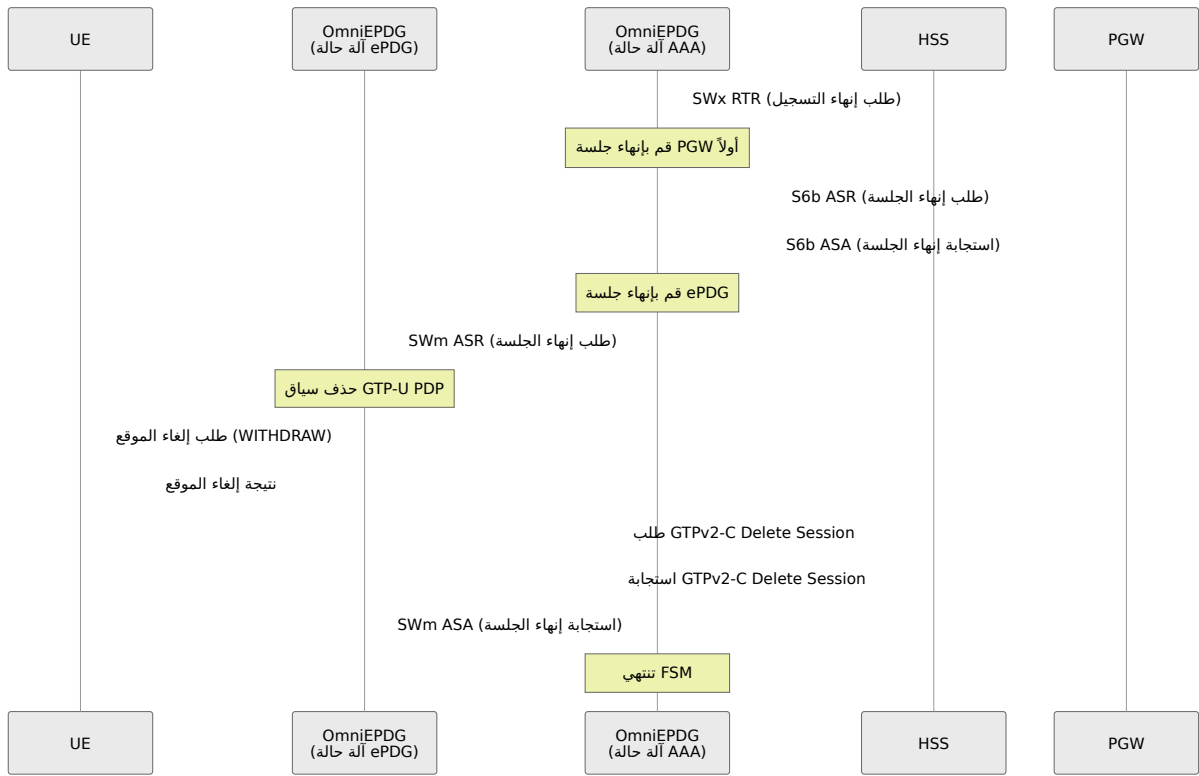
UE

OmniEPDG
(ePDG آلة حالة)

OmniEPDG
(AAA آلة حالة)

HSS

PGW

SWx RTR (طلب إنهاء التسجيل)

أولاً PGW قم بإنهاء جلسة

S6b ASR (طلب إنهاء الجلسة)

S6b ASA (استجابة إنهاء الجلسة)

ePDG قم بإنهاء جلسة

SWm ASR (طلب إنهاء الجلسة)

GTP-U PDP حذف سياق

طلب إلغاء الموقع (WITHDRAW)

نتيجة إلغاء الموقع

GTPv2-C Delete Session طلب

GTPv2-C Delete Session استجابة

SWm ASA (استجابة إنهاء الجلسة)

FSM تنتهي

UE

OmniEPDG
(ePDG آلة حالة)

OmniEPDG
(AAA آلة حالة)

HSS

PGW